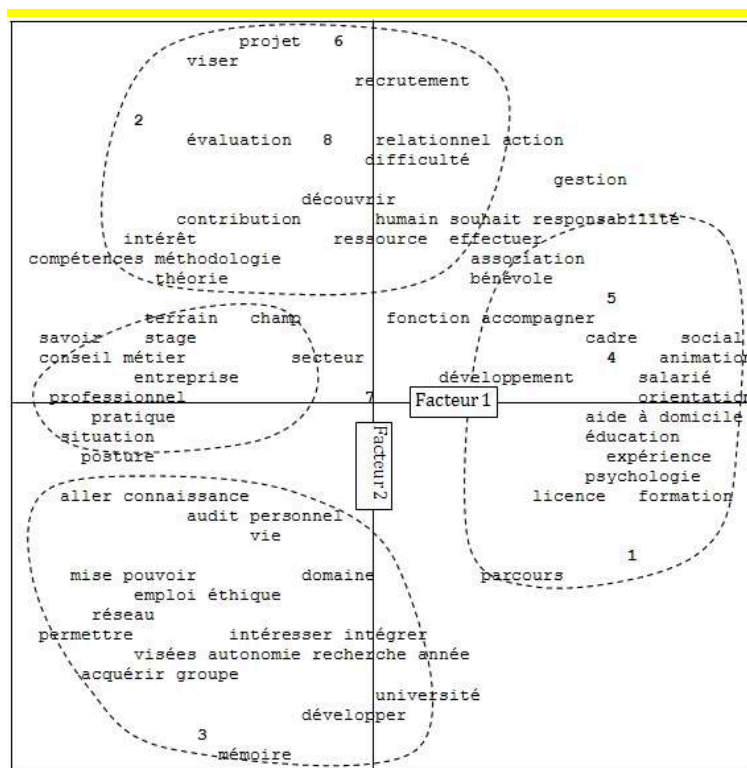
projet 6
viser
recrutement
2
évaluation 8 relationnel action
difficulté
gestion
découvrir
contribution humain souhait responsabilité
intérêt ressource effectuer
compétences méthodologie association
théorie bénévole
5
terrain champ fonction accompagner
savoir stage cadre social
conseil métier secteur 4 animatio
entreprise développement salarié
professionnel 7 Facteur 1 orientatio
pratique aide à domicile
situation éducation
posture expérience
psychologie
aller connaissance licence formation
audit personnel
vie
1
mise pouvoir domaine parcours
emploi éthique
réseau
permettre intéresser intégrer
visées autonomie recherche année
acquérir groupe
université
développer
3
mémoire
Facteur 2